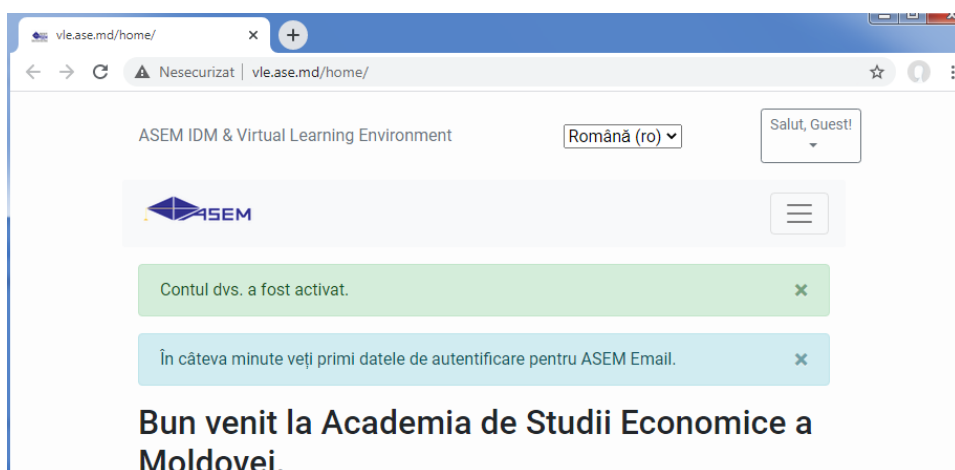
vle.ase.md/home/

Nesecurizat | vle.ase.md/home/

ASEM IDM & Virtual Learning Environment

Română (ro)

Salut, Guest!

ASEM

Contul dvs. a fost activat.

În câteva minute veți primi datele de autentificare pentru ASEM Email.

Bun venit la Academia de Studii Economice a Moldovei.